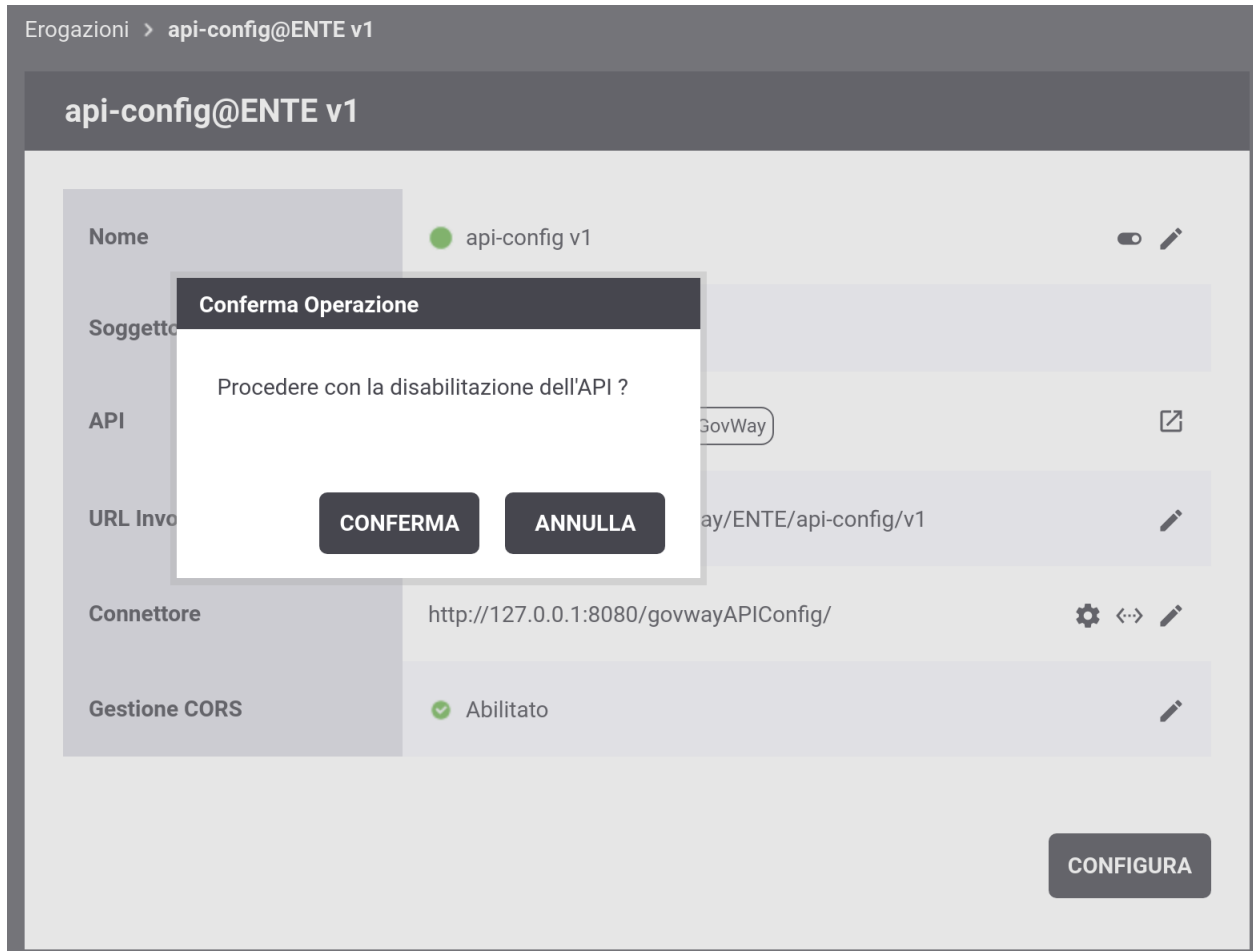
Erogazioni > api-config@ENTE v1

api-config@ENTE v1

Nome
api-config v1

Soggetto

API
GovWay

URL Invo
ay/ENTE/api-config/v1

Connettore
http://127.0.0.1:8080/govwayAPIConfig/

Gestione CORS
Abilitato

Conferma Operazione

Procedere con la disabilitazione dell'API ?

CONFERMA
ANNULLA

CONFIGURA